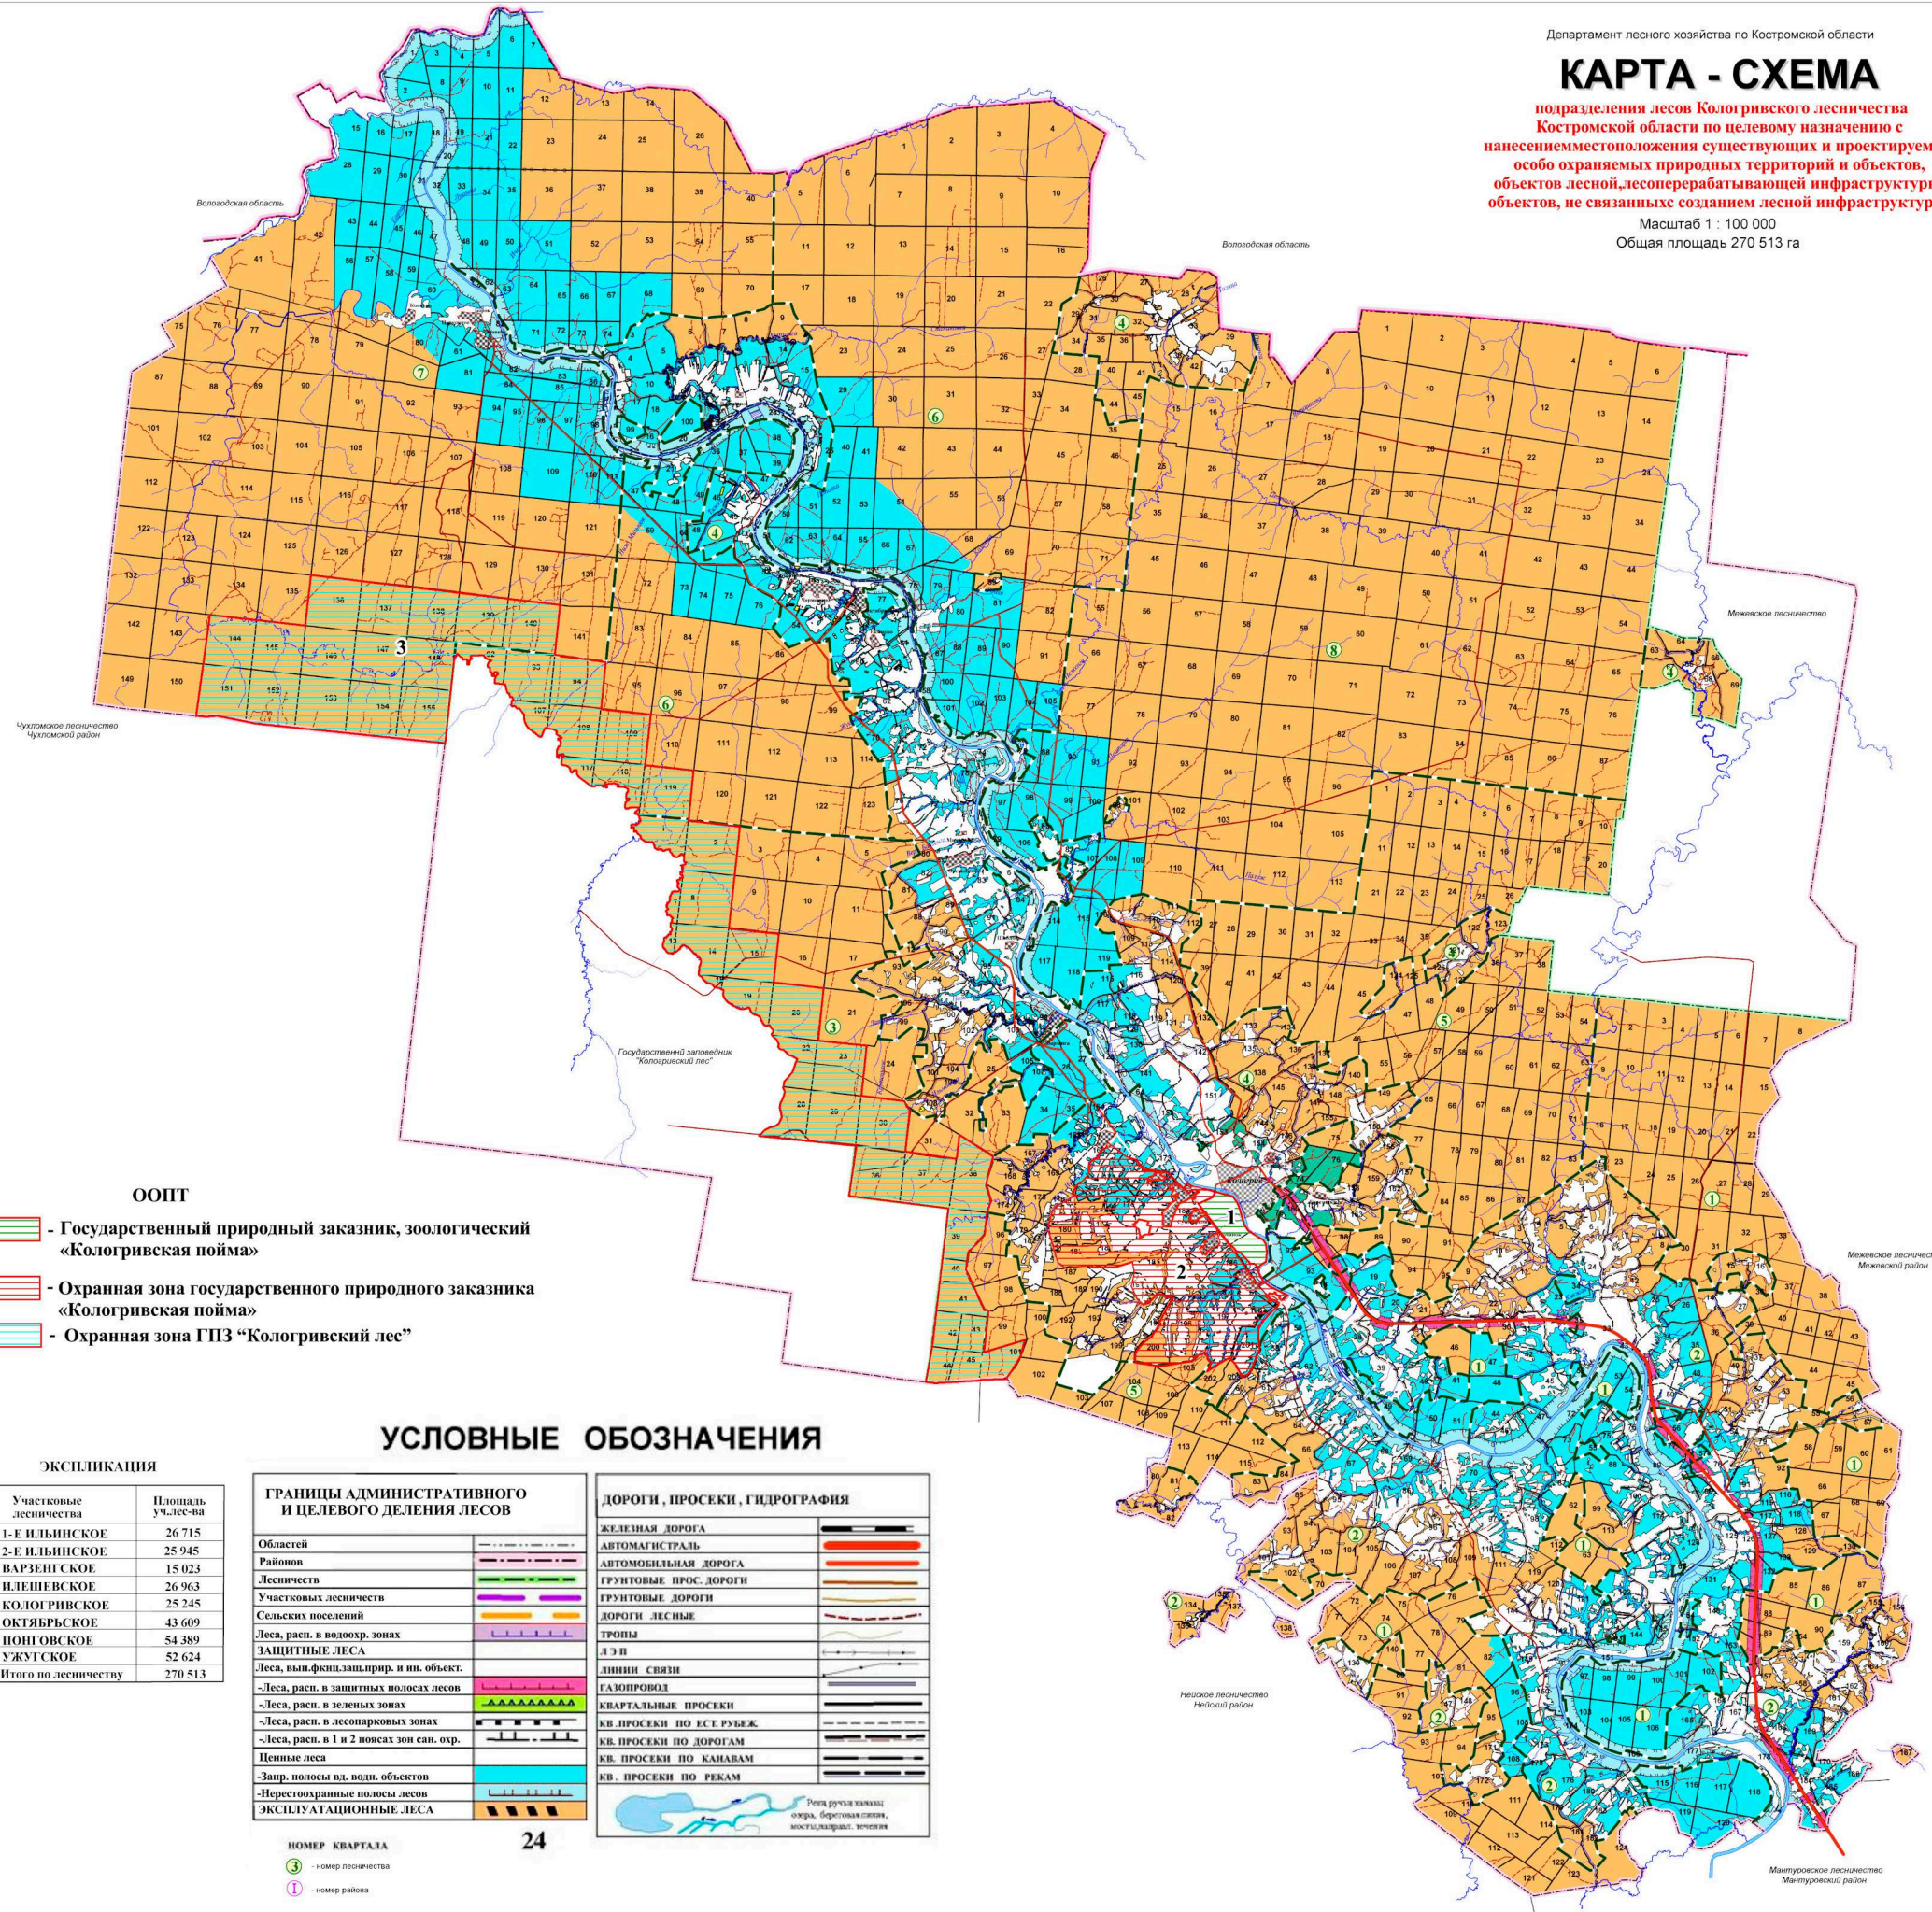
Департамент лесного хозяйства по Костромской области

КАРТА - СХЕМА

подразделения лесов Кологривского лесничества Костромской области по целевому назначению с нанесениемместоположения существующих и проектируем особо охраняемых природных территорий и объектов, объектов лесной,лесоперерабатывающей инфраструктуры объектов, не связанныхс созданием лесной инфраструктур

Масштаб 1 : 100 000
Общая площадь 270 513 га

Вологодская область

Вологодская область

Межевское лесничество

Чухломское лесничество
Чухломской район

Государственный заповедник "Кологривский лес"

Межевское лесничество
Межевской район

Нейское лесничество
Нейский район

Мантуровское лесничество
Мантуровский район

ООПТ

- Государственный природный заказник, зоологический «Кологривская пойма»

- Охранная зона государственного природного заказника «Кологривская пойма»

- Охранная зона ГПЗ "Кологривский лес"

УСЛОВНЫЕ ОБОЗНАЧЕНИЯ

ЭКСПЛИКАЦИЯ

| Участковые лесничества | Площадь уч.лес-ва |
|---|---|
| 1-Е ИЛЬИНСКОЕ | 26 715 |
| 2-Е ИЛЬИНСКОЕ | 25 945 |
| ВАРЗЕНГСКОЕ | 15 023 |
| ИЛЕШЕВСКОЕ | 26 963 |
| КОЛОГРИВСКОЕ | 25 245 |
| ОКТЯБРЬСКОЕ | 43 609 |
| ПОНГОВСКОЕ | 54 389 |
| УЖУГСКОЕ | 52 624 |
| Итого по лесничеству | 270 513 |

ГРАНИЦЫ АДМИНИСТРАТИВНОГО И ЦЕЛЕВОГО ДЕЛЕНИЯ ЛЕСОВ

Областей
Районов
Лесничеств
Участковых лесничеств
Сельских поселений
Леса, расп. в водоохр. зонах
ЗАЩИТНЫЕ ЛЕСА
Леса, вып.фкнц.защ.прир. и ин. объект.
-Леса, расп. в защитных полосах лесов
-Леса, расп. в зеленых зонах
-Леса, расп. в лесопарковых зонах
-Леса, расп. в 1 и 2 поясах зон сан. охр.
Ценные леса
-Запр. полосы вд. водн. объектов
-Нерестоохранные полосы лесов
ЭКСПЛУАТАЦИОННЫЕ ЛЕСА

ДОРОГИ , ПРОСЕКИ , ГИДРОГРАФИЯ

ЖЕЛЕЗНАЯ ДОРОГА
АВТОМАГИСТРАЛЬ
АВТОМОБИЛЬНАЯ ДОРОГА
ГРУНТОВЫЕ ПРОС. ДОРОГИ
ГРУНТОВЫЕ ДОРОГИ
ДОРОГИ ЛЕСНЫЕ
ТРОПЫ
ЛЭП
ЛИНИИ СВЯЗИ
ГАЗОПРОВОД
КВАРТАЛЬНЫЕ ПРОСЕКИ
КВ.ПРОСЕКИ ПО ЕСТ. РУБЕЖ.
КВ. ПРОСЕКИ ПО ДОРОГАМ
КВ. ПРОСЕКИ ПО КАНАВАМ
КВ. ПРОСЕКИ ПО РЕКАМ
Реки,ручьи,каналы, озера, береговые линии, мосты,направл. течения

НОМЕР КВАРТАЛА 24

3 - номер лесничества
1 - номер района